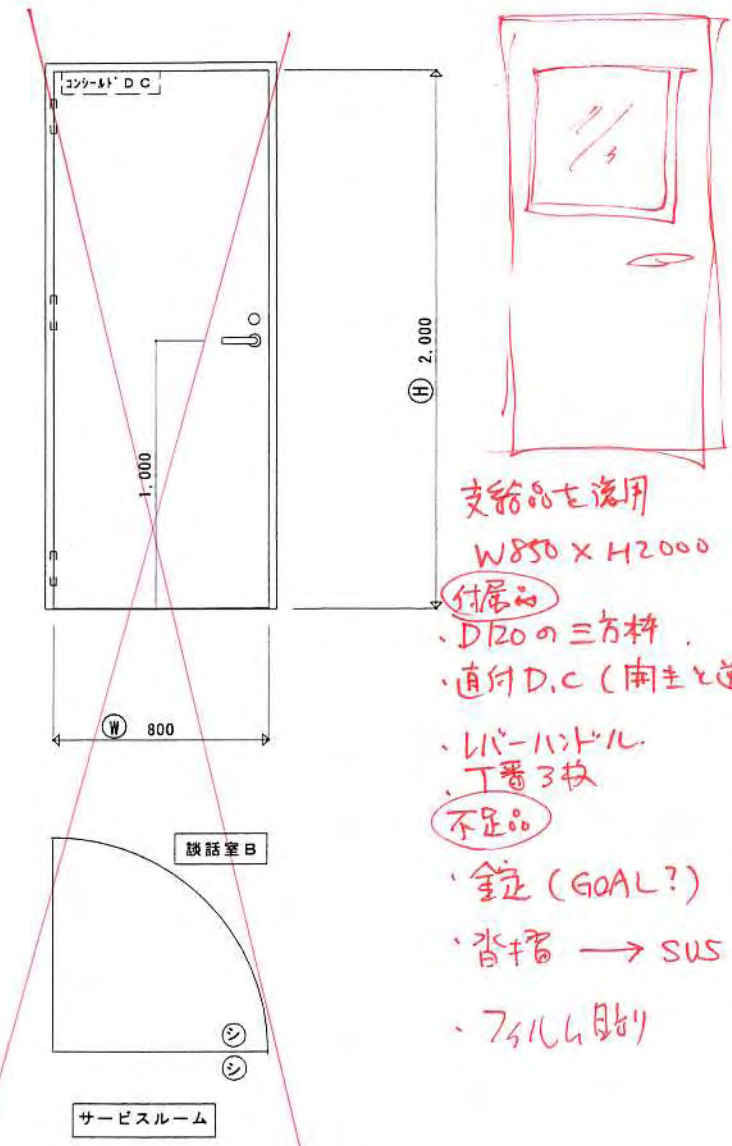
コンシールド DC

2.000
Ⓗ

1.000

Ⓦ 800

談話室B

㊦
㊦

サービスルーム

支給品を流用
W850 × H2000
付属品
・D120の三方枠
・直付D.C (開き勝手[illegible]
・レバーハンドル
・丁番3枚
不足品
・錠 (GOAL?)
・沓摺 → SUS
・フィルム貼り